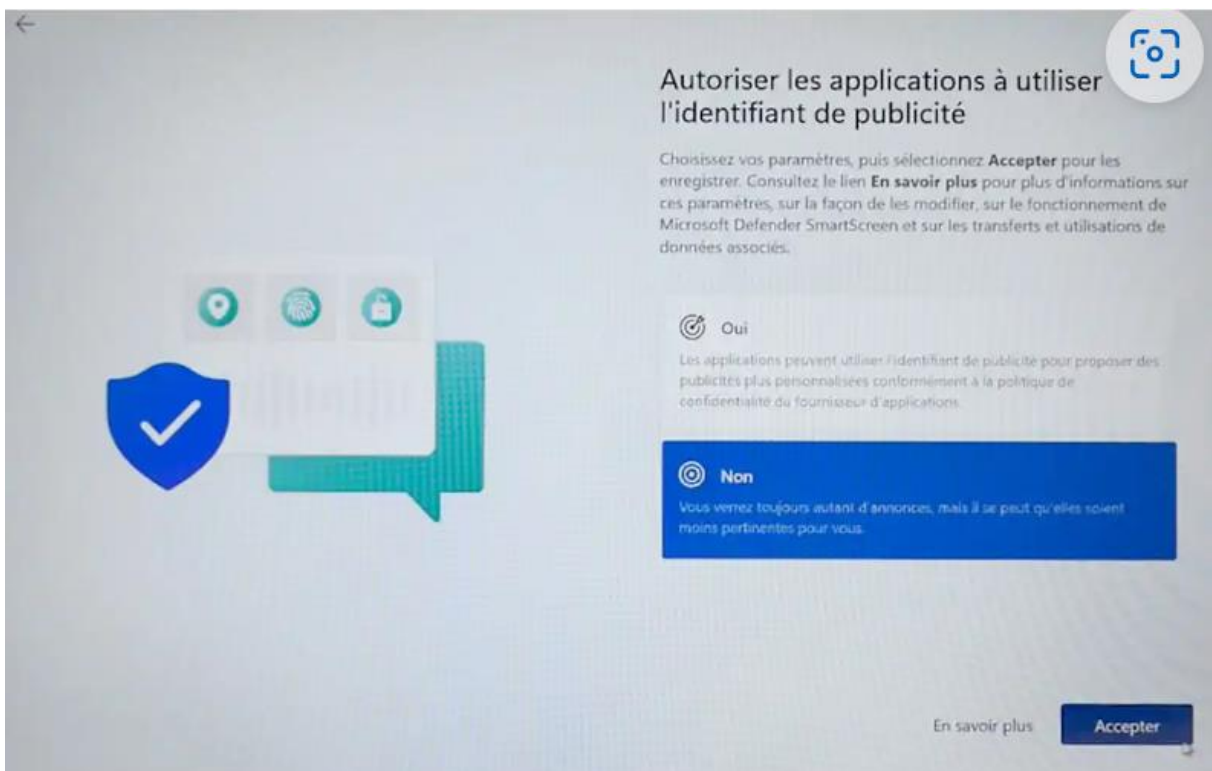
Autoriser les applications à utiliser l'identifiant de publicité

Choisissez vos paramètres, puis sélectionnez **Accepter** pour les enregistrer. Consultez le lien **En savoir plus** pour plus d'informations sur ces paramètres, sur la façon de les modifier, sur le fonctionnement de Microsoft Defender SmartScreen et sur les transferts et utilisations de données associés.

Oui

Les applications peuvent utiliser l'identifiant de publicité pour proposer des publicités plus personnalisées conformément à la politique de confidentialité du fournisseur d'applications.

Non

Vous verrez toujours autant d'annonces, mais il se peut qu'elles soient moins pertinentes pour vous.

En savoir plus

Accepter